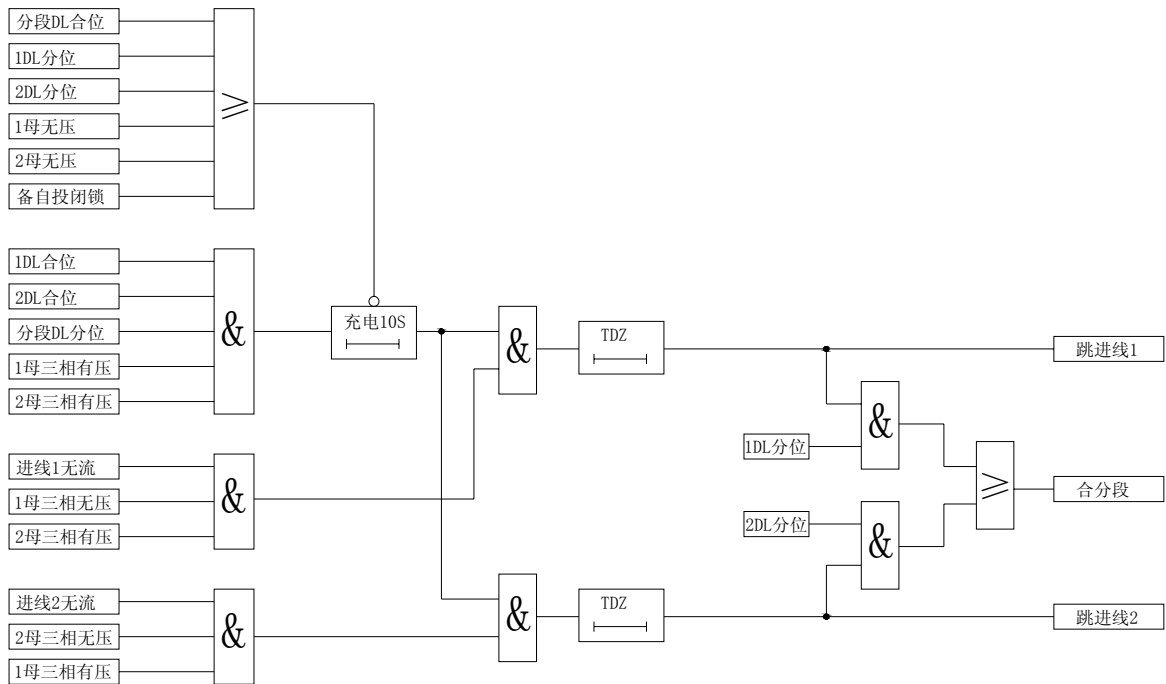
分段DL合位

1DL分位

2DL分位

1母无压

2母无压

备自投闭锁

$\geqslant$

1DL合位

2DL合位

分段DL分位

1母三相有压

2母三相有压

&

充电10S

&

TDZ

跳进线1

&

1DL分位

$\geqslant$

合分段

2DL分位

&

进线1无流

1母三相无压

2母三相有压

&

进线2无流

2母三相无压

1母三相有压

&

&

TDZ

跳进线2